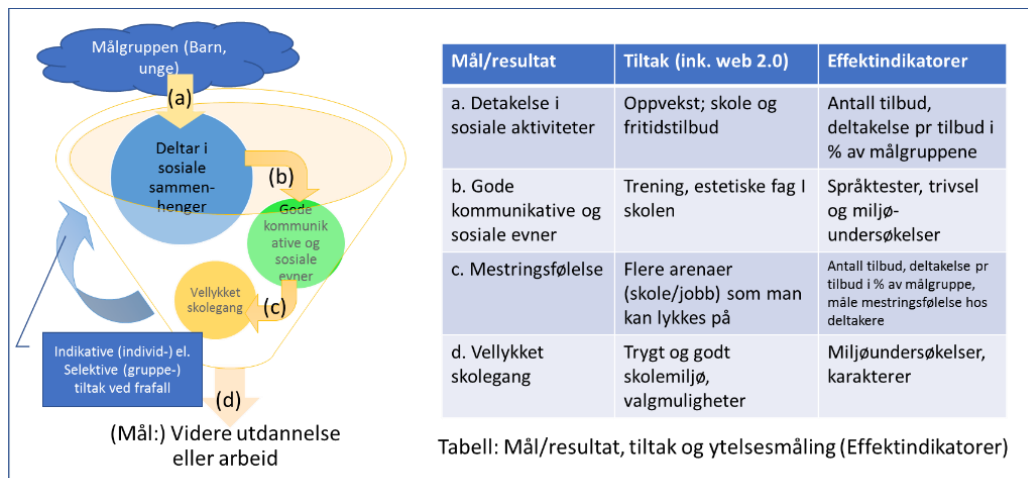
Målgruppen (Barn, unge)

(a)

Deltar i sosiale sammenhenger

(b)

Gode kommunikative og sosiale evner

Vellykket skolegang

(c)

Indikative (individ-) el. Selektive (gruppe-) tiltak ved frafall

(d)

(Mål:) Videre utdannelse eller arbeid

| Mål/resultat | Tiltak (ink. web 2.0) | Effektindikatorer |
|---|---|---|
| a. Detakelse i sosiale aktiviteter | Oppvekst; skole og fritidstilbud | Antall tilbud, deltakelse pr tilbud i % av målgruppene |
| b. Gode kommunikative og sosiale evner | Trening, estetiske fag I skolen | Språktester, trivsel og miljøundersøkelser |
| c. Mestringsfølelse | Flere arenaer (skole/jobb) som man kan lykkes på | Antall tilbud, deltakelse pr tilbud i % av målgruppe, måle mestringsfølelse hos deltakere |
| d. Vellykket skolegang | Trygt og godt skolemiljø, valgmuligheter | Miljøundersøkelser, karakterer |

Tabell: Mål/resultat, tiltak og ytelsesmåling (Effektindikatorer)